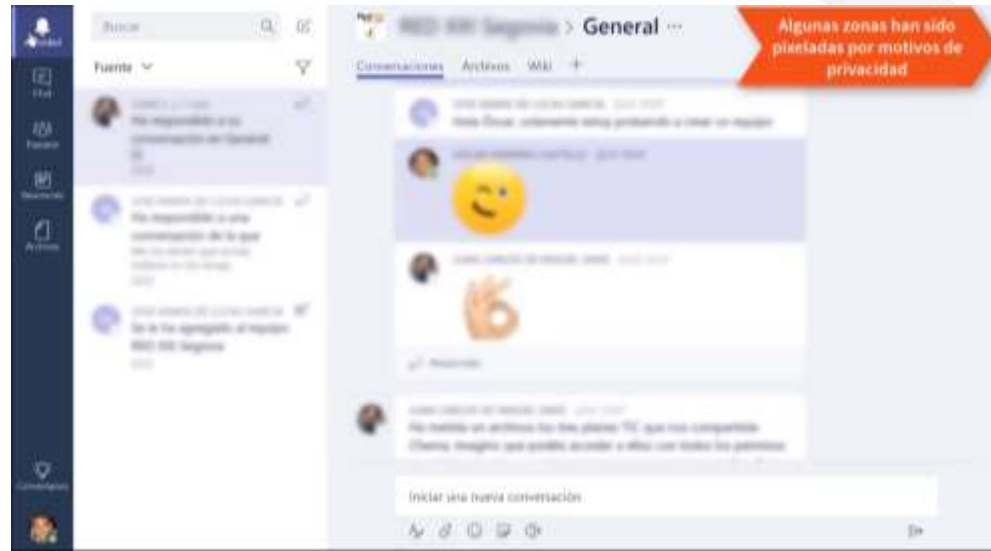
Actividad

Chat

Equipos

Reuniones

Archivos

Comentarios

Buscar

Fuente

Ha respondido a su conversación en General

Ha respondido a una conversación de la que

Se le ha agregado al equipo RED XXI Segovia

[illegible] > General ···

Conversaciones Archivos Wiki +

Algunas zonas han sido pixeladas por motivos de privacidad

Hola Óscar, solamente estoy probando a crear un equipo

Responder

Iniciar una nueva conversación